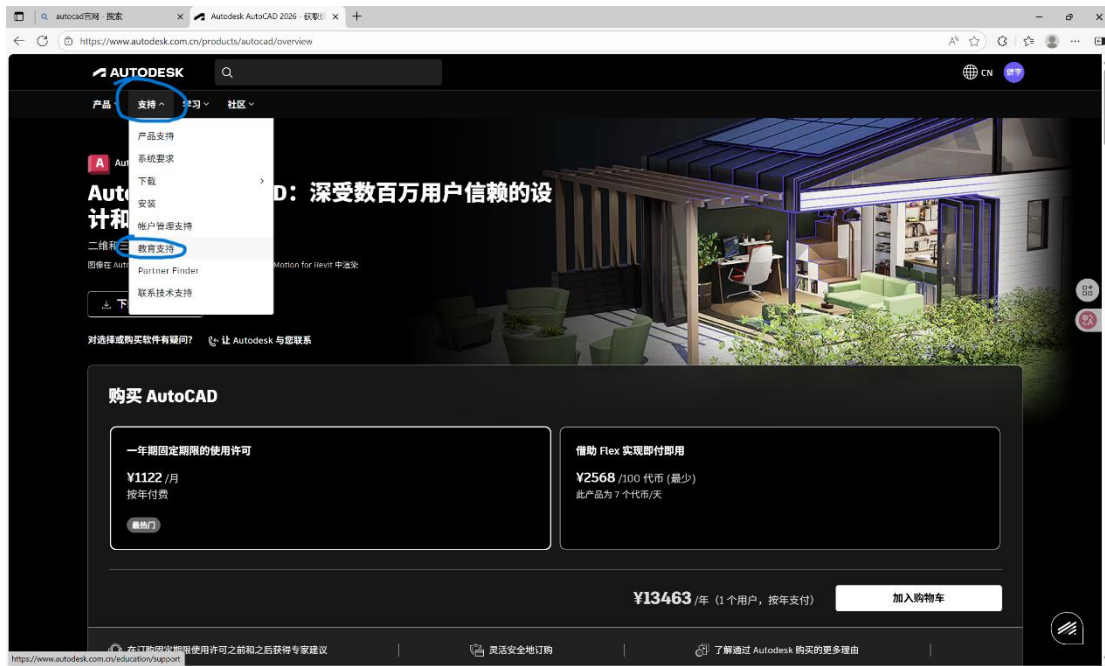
autocad官网 - 搜索
Autodesk AutoCAD 2026 - 获取
https://www.autodesk.com.cn/products/autocad/overview

AUTODESK
CN
产品
支持
学习
社区

产品支持
系统要求
下载
安装
帐户管理支持
教育支持
Partner Finder
联系技术支持

Au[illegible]
Aut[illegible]D：深受数百万用户信赖的设计和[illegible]
二维和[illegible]
图像在 Aut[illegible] Motion for Revit 中渲染
下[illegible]

对选择或购买软件有疑问？ 让 Autodesk 与您联系

购买 AutoCAD

一年期固定期限的使用许可
¥1122 /月
按年付费
最热门

借助 Flex 实现即付即用
¥2568 /100 代币 (最少)
此产品为 7 个代币/天

¥13463 /年 (1 个用户，按年支付)
加入购物车

在订购固定期限使用许可之前和之后获得专家建议
灵活安全地订购
了解通过 Autodesk 购买的更多理由

https://www.autodesk.com.cn/education/support